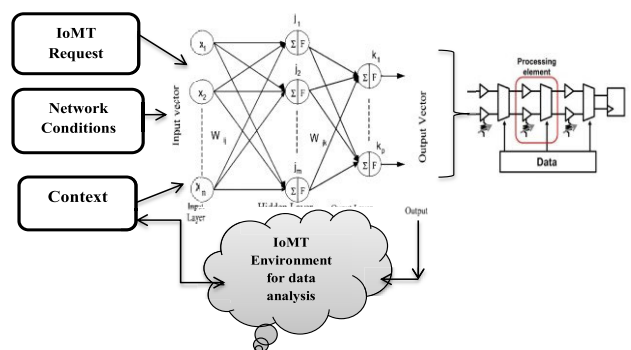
IoMT Request

Network Conditions

Context

Input vector

$x_1$

$x_2$

$x_n$

Input Layer

$W_{ij}$

$i_1$

$i_2$

$i_m$

$\Sigma$ F

Hidden Layer

$W_{jk}$

$k_1$

$k_p$

Output Layer

Output Vector

Output

Processing element

Data

IoMT Environment for data analysis